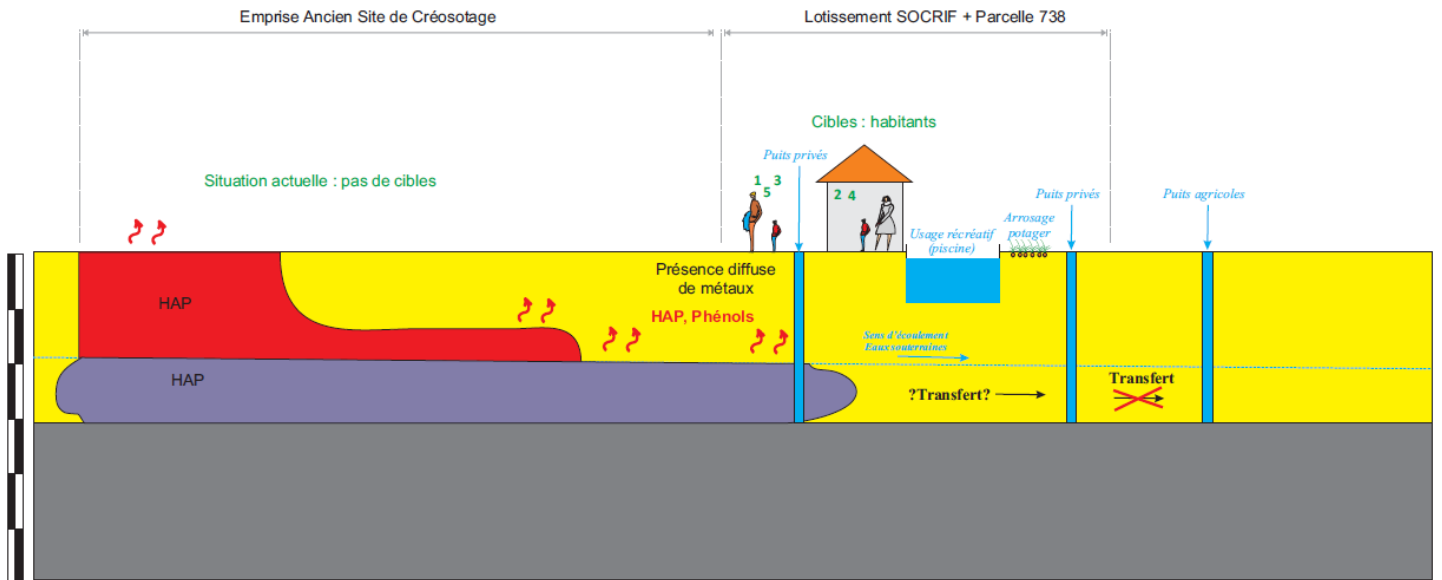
Emprise Ancien Site de Créosotage

Lotissement SOCRIF + Parcelle 738

Cibles : habitants

Situation actuelle : pas de cibles

Puits privés

1 3
5

2 4

Usage récréatif
(piscine)

Arrosage
potager

Puits privés

Puits agricoles

HAP

Présence diffuse
de métaux

HAP, Phénols

Sens d'écoulement
Eaux souterraines

HAP

?Transfert?

Transfert